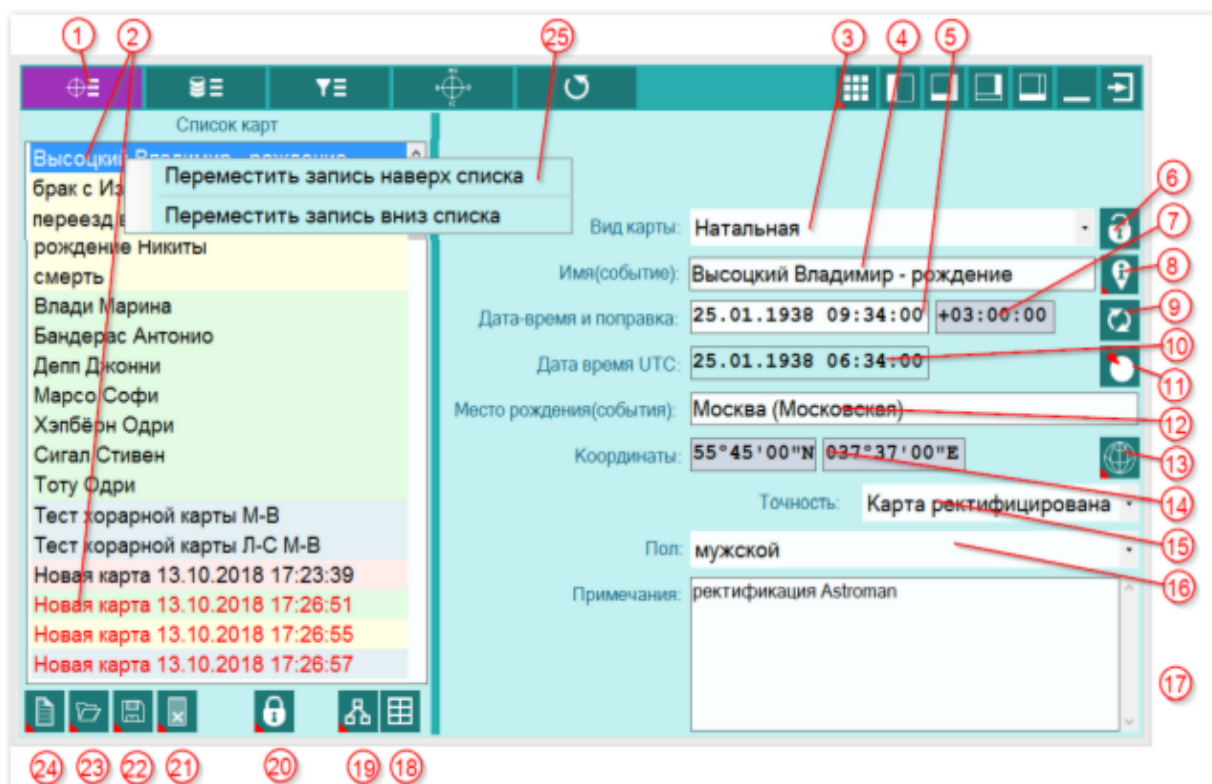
1 2 25 3 4 5

Список карт

Высоцкий Владимир - рождение
брак с Из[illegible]
переезд в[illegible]
рождение Никиты
смерть
Влади Марина
Бандерас Антонио
Депп Джонни
Марсо Софи
Хэпбёрн Одри
Сигал Стивен
Тоту Одри
Тест хорарной карты М-В
Тест хорарной карты Л-С М-В
Новая карта 13.10.2018 17:23:39
Новая карта 13.10.2018 17:26:51
Новая карта 13.10.2018 17:26:55
Новая карта 13.10.2018 17:26:57

Переместить запись наверх списка
Переместить запись вниз списка

Вид карты: Натальная
Имя(событие): Высоцкий Владимир - рождение
Дата-время и поправка: 25.01.1938 09:34:00 +03:00:00
Дата время UTC: 25.01.1938 06:34:00
Место рождения(события): Москва (Московская)
Координаты: 55°45'00"N 037°37'00"E
Точность: Карта ректифицирована
Пол: мужской
Примечания: ректификация Astroman

6 7 8 9 10 11 12 13 14 15 16 17

24 23 22 21 20 19 18